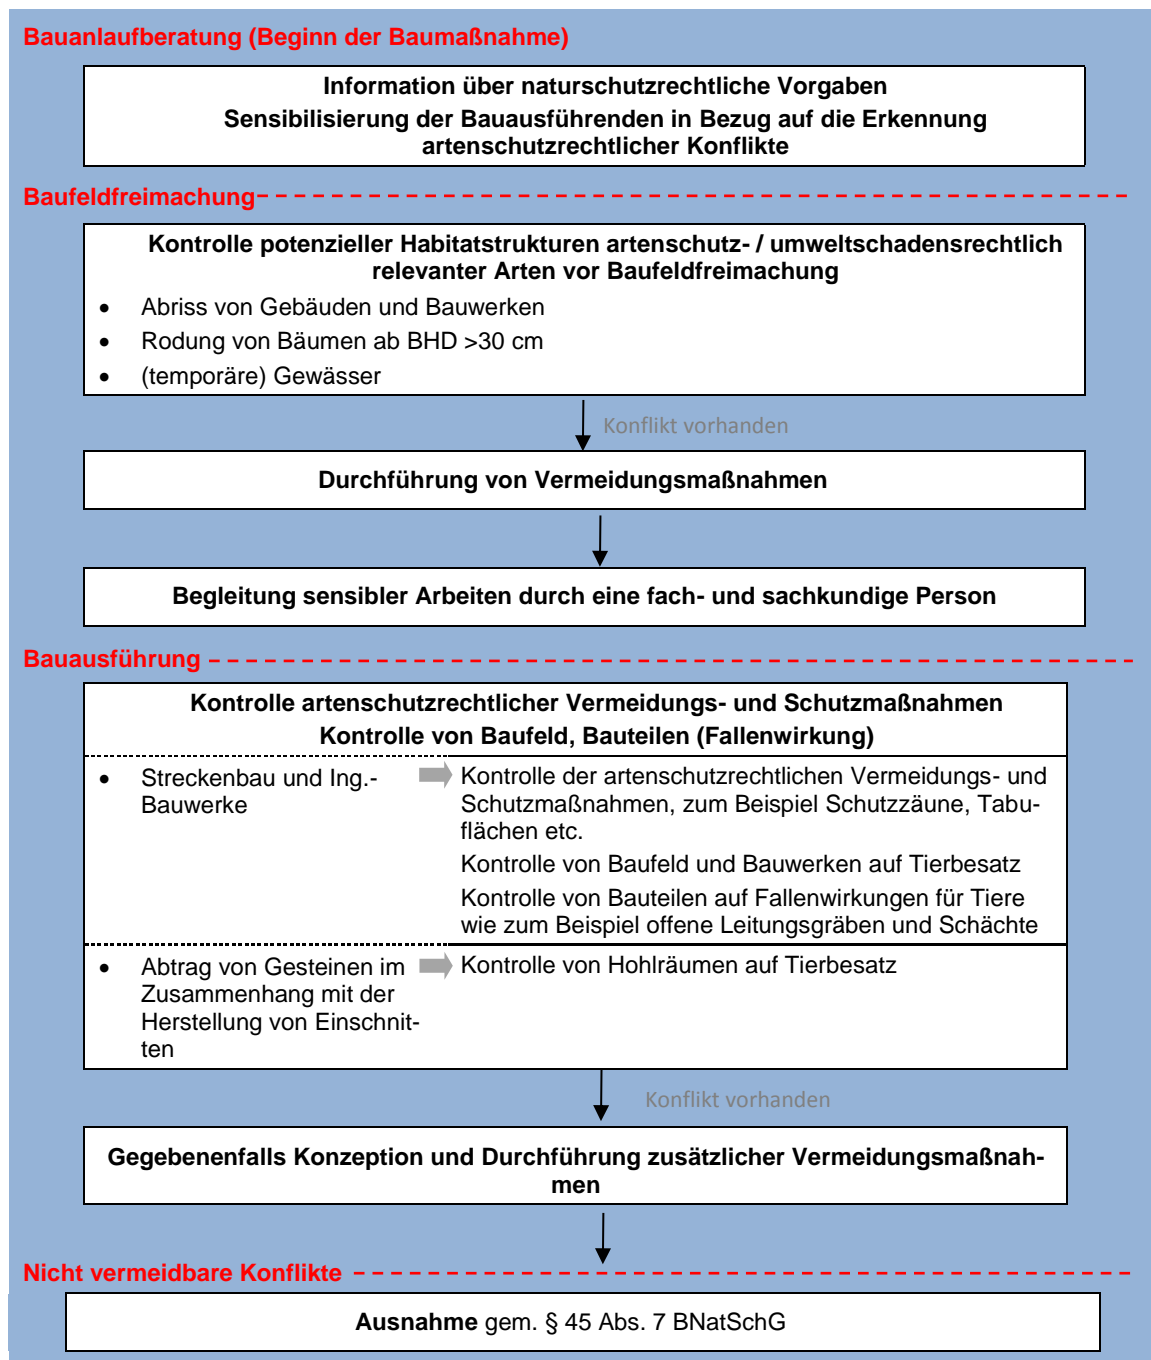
Bauanlaufberatung (Beginn der Baumaßnahme)

Information über naturschutzrechtliche Vorgaben
Sensibilisierung der Bauausführenden in Bezug auf die Erkennung artenschutzrechtlicher Konflikte

Baufeldfreimachung

Kontrolle potenzieller Habitatstrukturen artenschutz- / umweltschadensrechtlich relevanter Arten vor Baufeldfreimachung

- Abriss von Gebäuden und Bauwerken
- Rodung von Bäumen ab BHD >30 cm
- (temporäre) Gewässer

Konflikt vorhanden

Durchführung von Vermeidungsmaßnahmen

Begleitung sensibler Arbeiten durch eine fach- und sachkundige Person

Bauausführung

Kontrolle artenschutzrechtlicher Vermeidungs- und Schutzmaßnahmen
Kontrolle von Baufeld, Bauteilen (Fallenwirkung)

- Streckenbau und Ing.-Bauwerke

Kontrolle der artenschutzrechtlichen Vermeidungs- und Schutzmaßnahmen, zum Beispiel Schutzzäune, Tabuflächen etc.

Kontrolle von Baufeld und Bauwerken auf Tierbesatz

Kontrolle von Bauteilen auf Fallenwirkungen für Tiere wie zum Beispiel offene Leitungsgräben und Schächte

- Abtrag von Gesteinen im Zusammenhang mit der Herstellung von Einschnitten

Kontrolle von Hohlräumen auf Tierbesatz

Konflikt vorhanden

Gegebenenfalls Konzeption und Durchführung zusätzlicher Vermeidungsmaßnahmen

Nicht vermeidbare Konflikte

Ausnahme gem. § 45 Abs. 7 BNatSchG